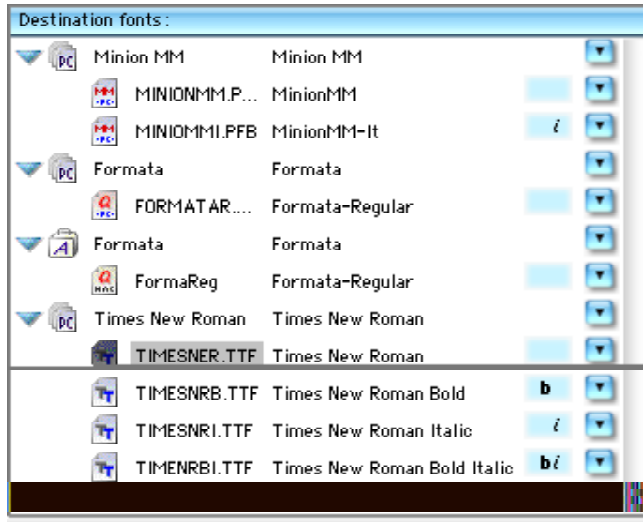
Destination fonts:

| | | | |
|---|---|---|---|
| Minion MM | Minion MM | | |
| MINIONMM.P... | MinionMM | | |
| MINIOMMI.PFB | MinionMM-It | *i* | |
| Formata | Formata | | |
| FORMATAR.... | Formata-Regular | | |
| Formata | Formata | | |
| FormaReg | Formata-Regular | | |
| Times New Roman | Times New Roman | | |
| TIMESNER.TTF | Times New Roman | | |
| TIMESNRB.TTF | Times New Roman Bold | b | |
| TIMESNRI.TTF | Times New Roman Italic | *i* | |
| TIMENRBI.TTF | Times New Roman Bold Italic | b*i* | |